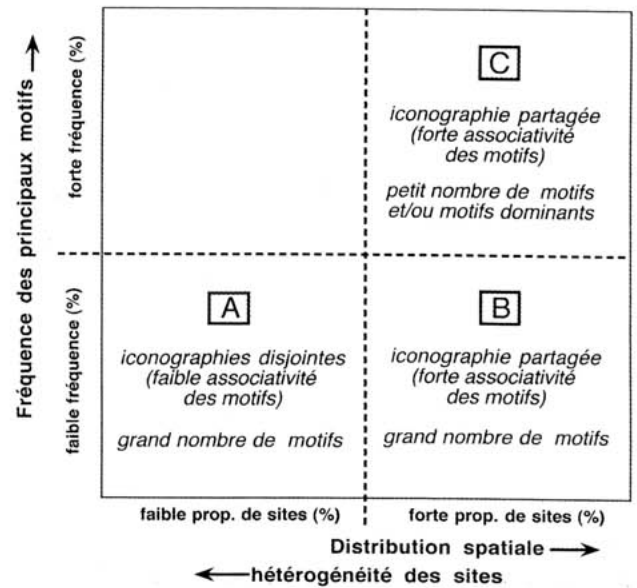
Fréquence des principaux motifs →

forte fréquence (%)

faible fréquence (%)

C

iconographie partagée (forte associativité des motifs)

petit nombre de motifs et/ou motifs dominants

A

iconographies disjointes (faible associativité des motifs)

grand nombre de motifs

B

iconographie partagée (forte associativité des motifs)

grand nombre de motifs

faible prop. de sites (%)

forte prop. de sites (%)

Distribution spatiale →

← hétérogénéité des sites